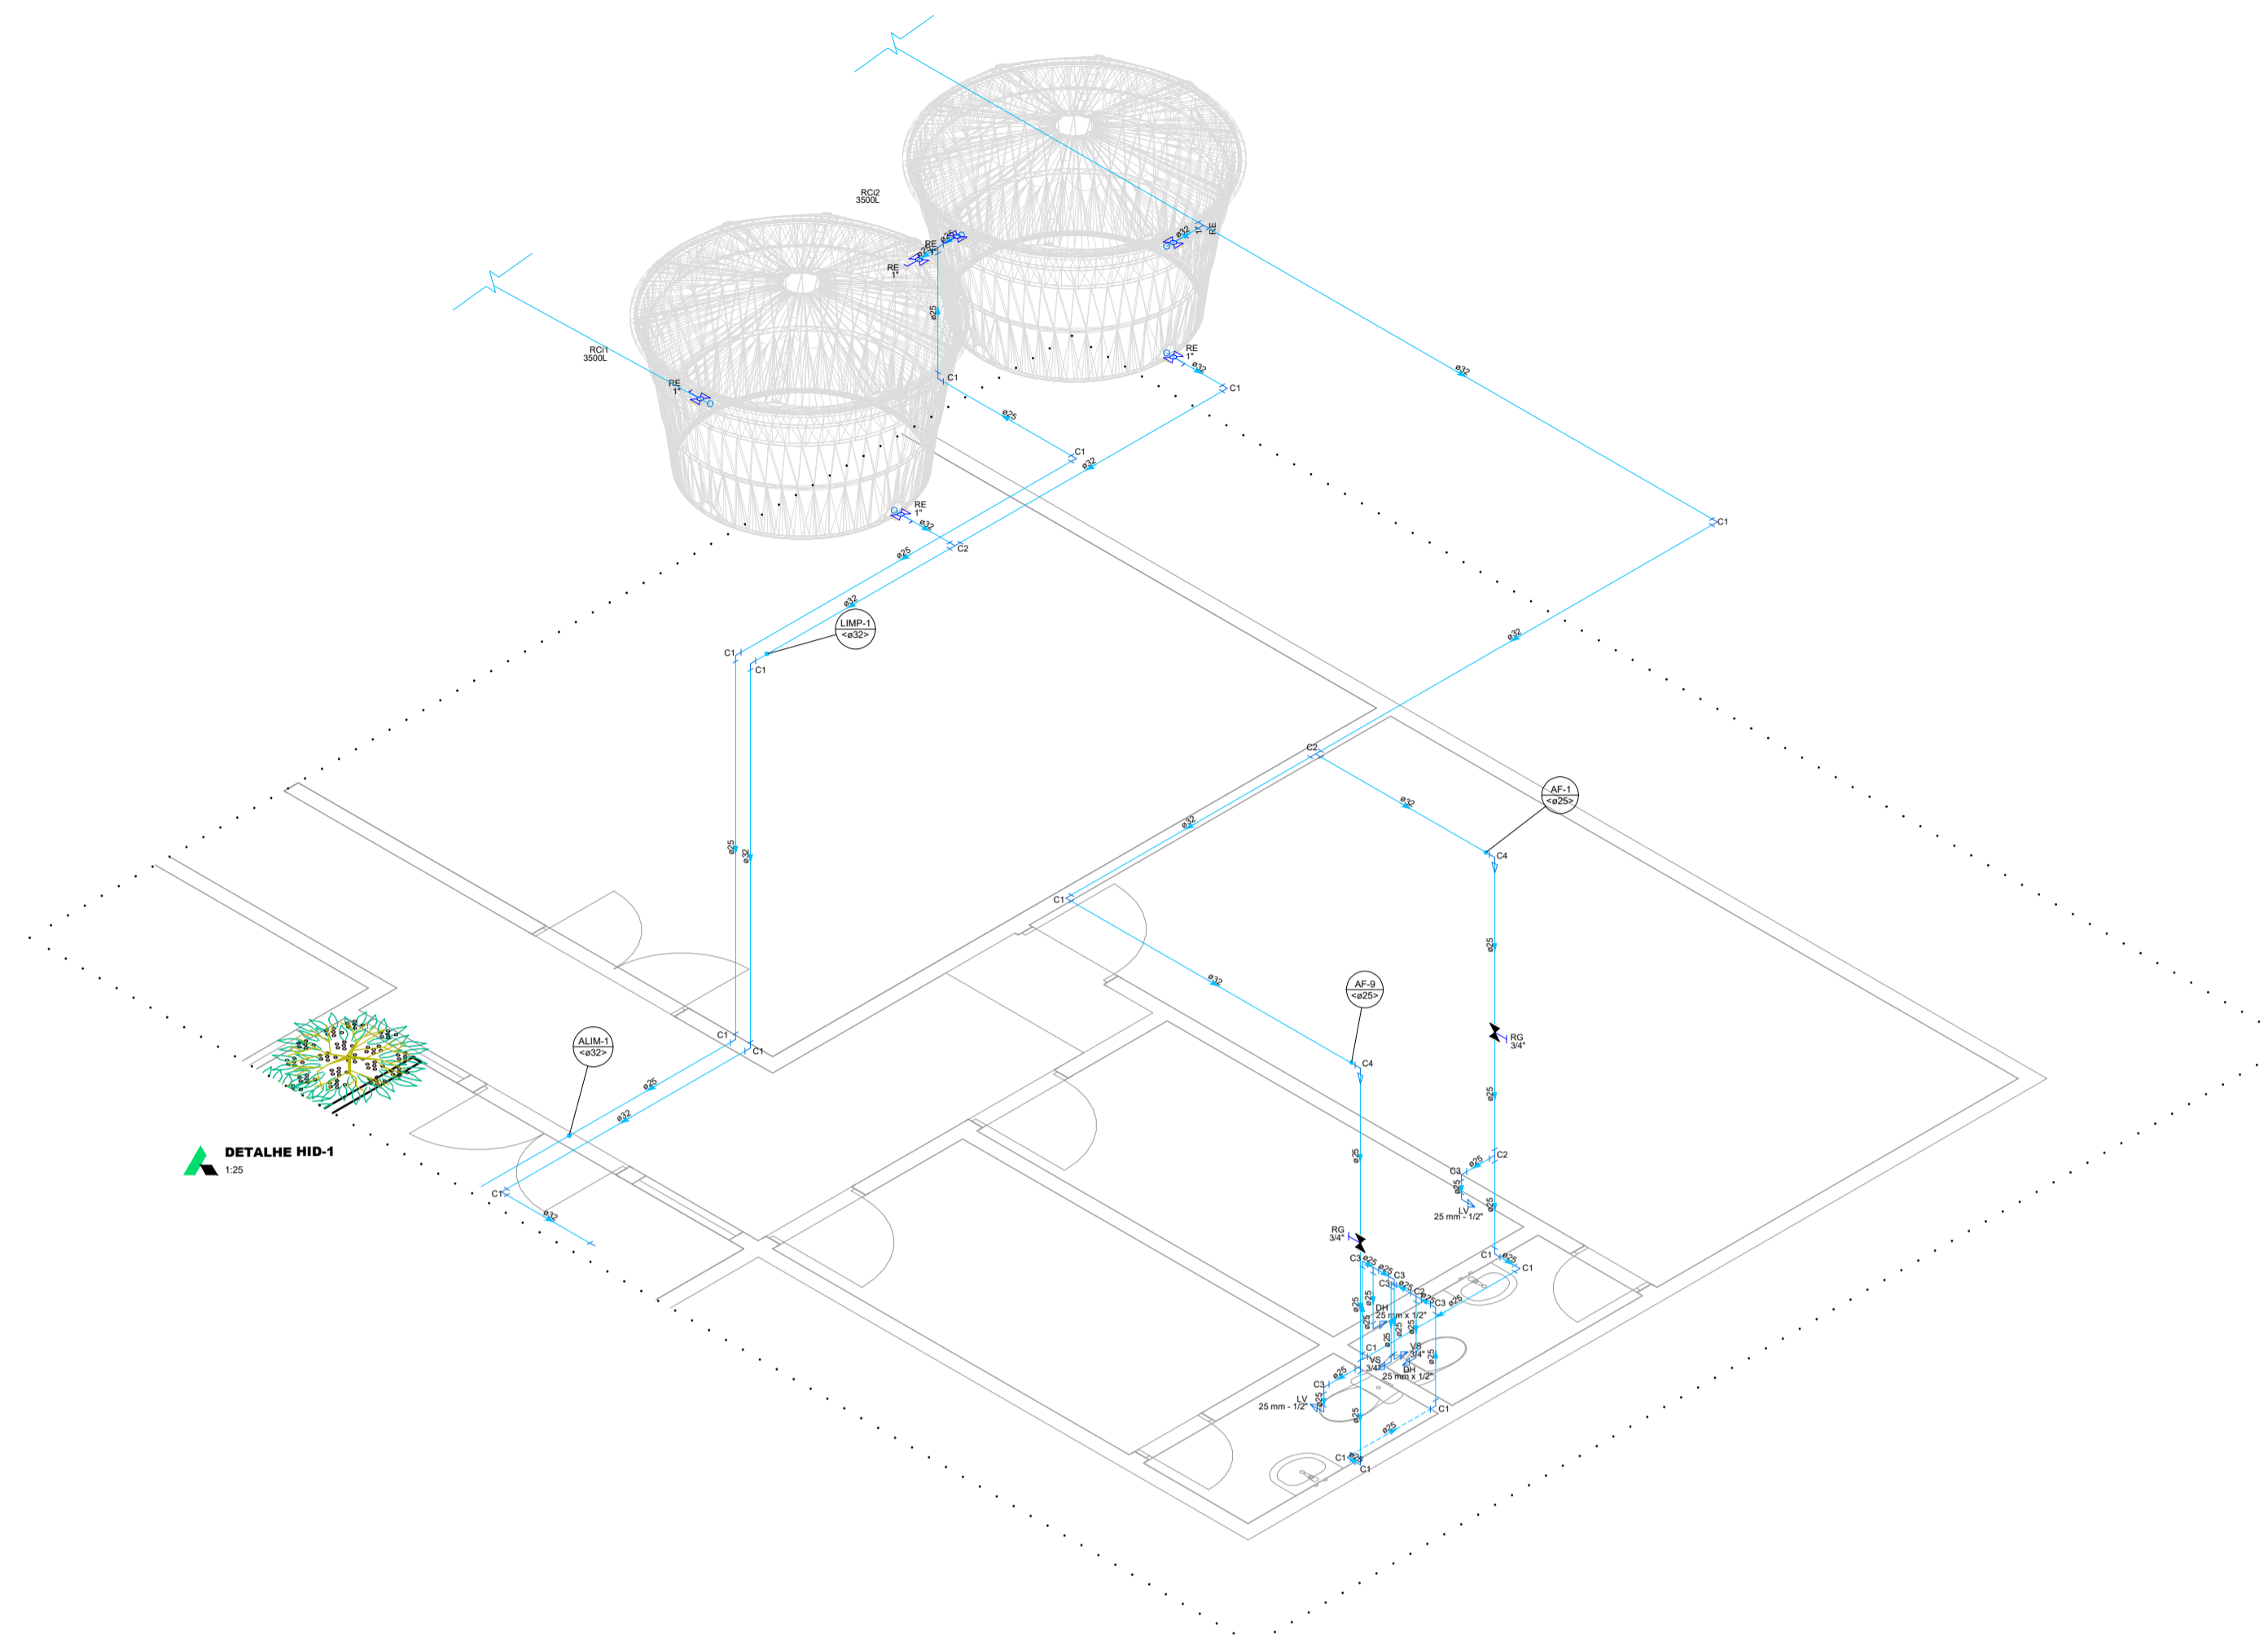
RCi2
3500L

RE
1"

ø25

RE
1"

ø32
1"
RE

RCi1
3500L

RE
1"

ø25

C1

RE
1"

ø32

C1

ø25

C1

ø32

ø32

RE
1"

ø32

C2

ø25

ø32

LIMP-1
<ø32>

C1

C1

C1

ø32

C2

ø32

AF-1
<ø25>

ø32

C4

ø25

ø32

C1

ø32

ø25

AF-9
<ø25>

RG
3/4"

C1

C1

ALIM-1
<ø32>

C4

ø25

ø25

ø32

ø25

DETALHE HID-1
1:25

C3

ø25

C2

C1

ø32

LV
25 mm - 1/2"

ø25

RG
3/4"

C3

ø25

C3

C1

ø25

DH
25 mm x 1/2"

C3

C1

VS
3/4"

DH
25 mm x 1/2"

C3

LV
25 mm - 1/2"

ø25

C1

ø25

C1

C1